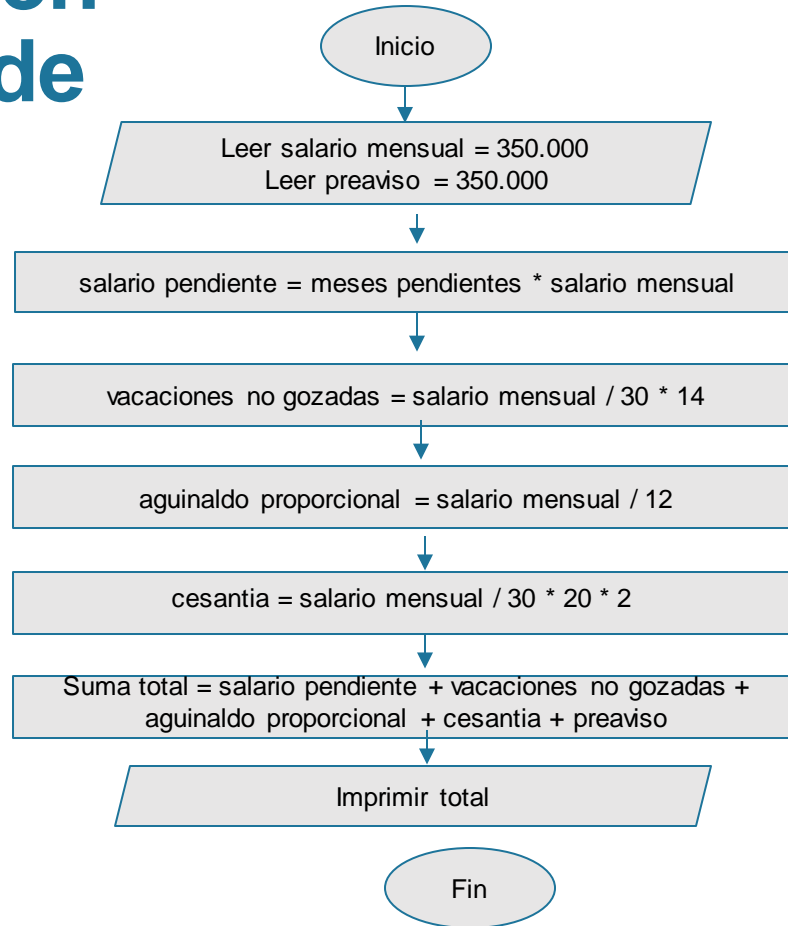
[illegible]
de

Inicio

Leer salario mensual = 350.000
Leer preaviso = 350.000

salario pendiente = meses pendientes * salario mensual

vacaciones no gozadas = salario mensual / 30 * 14

aguinaldo proporcional = salario mensual / 12

cesantia = salario mensual / 30 * 20 * 2

Suma total = salario pendiente + vacaciones no gozadas + aguinaldo proporcional + cesantia + preaviso

Imprimir total

Fin